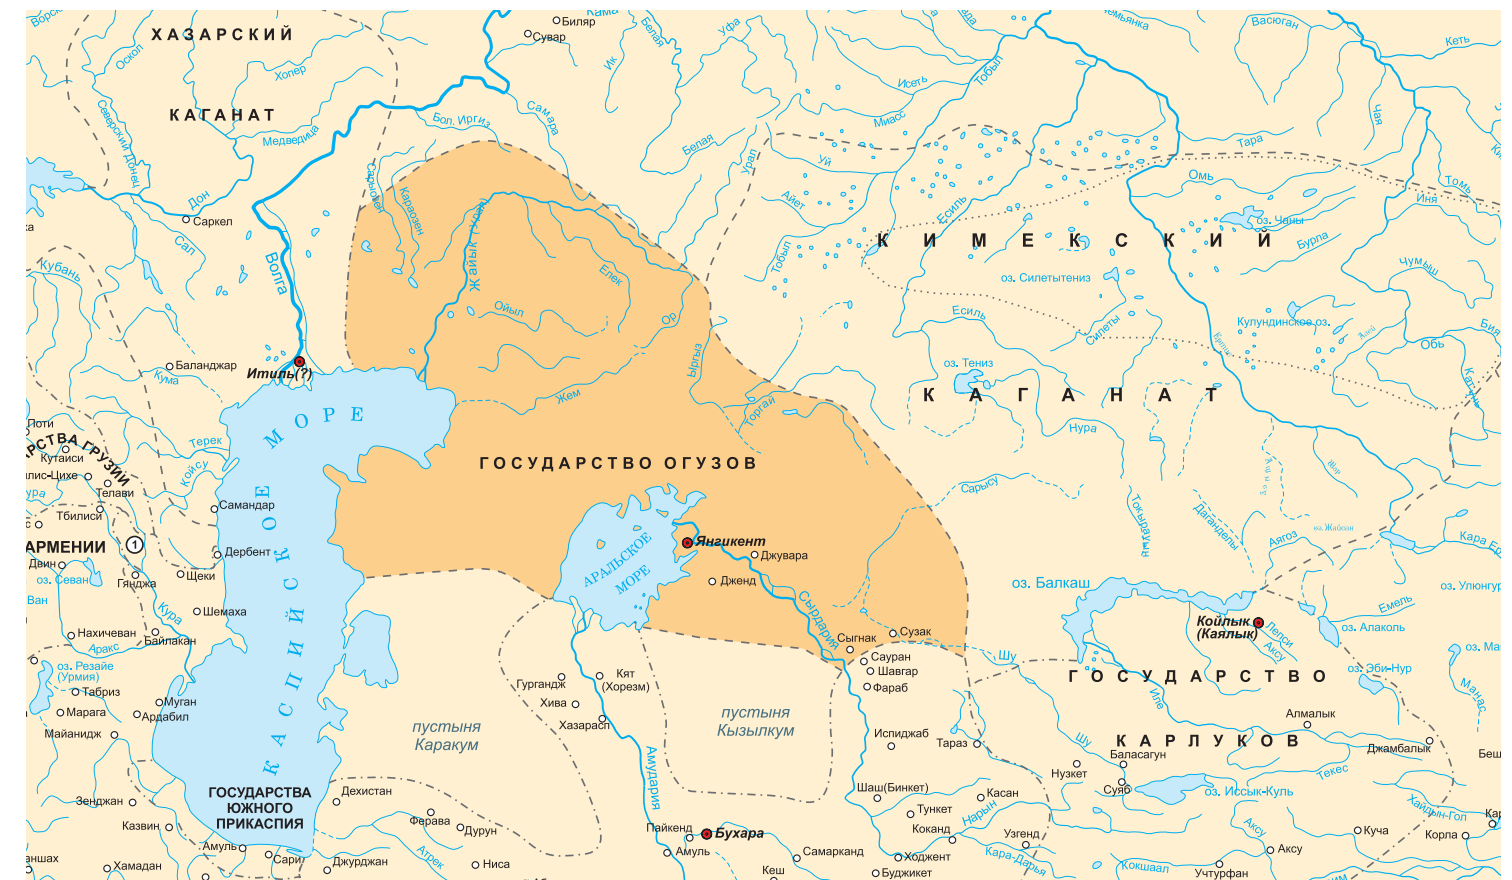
ХАЗАРСКИЙ
КАГАНАТ
Ворскла
Оскол
Северский Донец
Хопер
Медведица
Дон
Саркел
Сал
Волга
Кубань
Кума
Баланджар
Итиль(?)
Терек
Койсу
Поти
Кутаиси
Царство Грузии
Телави
Тбилиси
Армении
Двин
оз. Севан
Ван
Аракс
Кура
Гянджа
Щеки
Шемаха
Нахичеван
Байлакан
оз. Резайе (Урмия)
Тебриз
Марага
Муган
Ардабил
Майанидж
Зенджан
Казвин
Хамадан
Самандар
Дербент
1
КАСПИЙСКОЕ МОРЕ
ГОСУДАРСТВА ЮЖНОГО ПРИКАСПИЯ
Амуль
Сари
Дихистан
Фарава
Дурун
Джурджан
Ниса
Атрек
пустыня Каракум
пустыня Кызылкум
Биляр
Сувар
Кама
Белая
Ик
Уфа
Самара
Бол. Иргиз
Сарыоба
Карасаи
Жайык (Урал)
Елек
Ойыл
Ор
Жем
Иргиз
Торгай
Урал
Белая
Уй
Миасс
Исеть
Тобол
Аят
Тобол
ГОСУДАРСТВО ОГУЗОВ
АРАЛЬСКОЕ МОРЕ
Янгикент
Джувара
Дженд
Сырдарья
Сыгнак
Сузак
Сауран
Шавгар
Фараб
Гургандж
Кят (Хорезм)
Хива
Хазарасп
Амударья
Пайкенд
Бухара
Амуль
Испиджаб
Тараз
Шаш(Бинкет)
Тункет
Касан
Коканд
Нарын
Узгенд
Кара-Дарья
Ходжент
Самарканд
Кеш
Буджикет
КИМЕКСКИЙ КАГАНАТ
Иртыш
Тобол
Есиль
Ишим
оз. Силетытениз
Силеты
оз. Тениз
Нура
Сарысу
Токырауын
Аягоз
Лепсы
Аксу
Каратал
Иле
Шу
Шу
оз. Балкаш
Койлык (Каялык)
оз. Алаколь
оз. Эби-Нур
Эмель
оз. Улюнгур
Кара Ертис
ГОСУДАРСТВО КАРЛУКОВ
Алмалык
Баласагун
Нузкет
Суяб
оз. Иссык-Куль
Текес
Джамбалык
Ханьхэ-Гол
Куча
Корла
Аксу
Кокшаал
Учтурфан
Бес
Тара
Омь
оз. Чаны
Бурла
Кулундинское оз.
Чумыш
Обь
Томь
Иня
Бия
Катунь
Чая
Кеть
Васюган
Демьянка
Иртыш
Тобол
Манас
оз. Ма
Дандандаль
оз. Жабоан